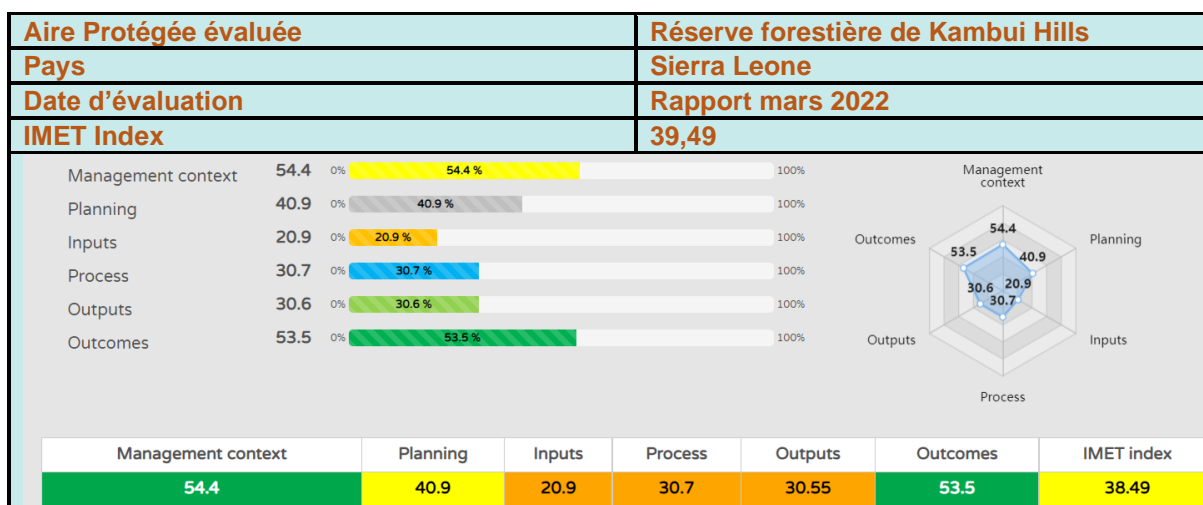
| Aire Protégée évaluée | Réserve forestière de Kambui Hills |
|---|---|
| Pays | Sierra Leone |
| Date d'évaluation | Rapport mars 2022 |
| IMET Index | 39,49 |

Management context 54.4 0% 54.4 % 100%
Planning 40.9 0% 40.9 % 100%
Inputs 20.9 0% 20.9 % 100%
Process 30.7 0% 30.7 % 100%
Outputs 30.6 0% 30.6 % 100%
Outcomes 53.5 0% 53.5 % 100%

Management context
Planning
Inputs
Process
Outputs
Outcomes
54.4
40.9
20.9
30.7
30.6
53.5

| Management context | Planning | Inputs | Process | Outputs | Outcomes | IMET index |
|---|---|---|---|---|---|---|
| 54.4 | 40.9 | 20.9 | 30.7 | 30.55 | 53.5 | 38.49 |